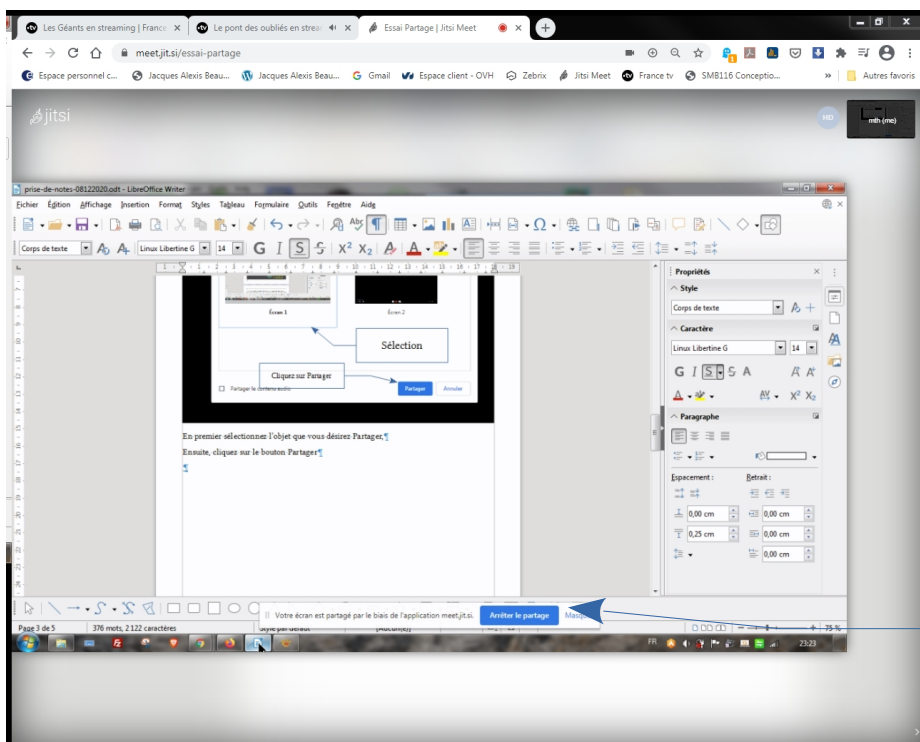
Les Géants en streaming | France × Le pont des oubliés en strea × Essai Partage | Jitsi Meet × +

meet.jit.si/essai-partage

Espace personnel c... Jacques Alexis Beau... Jacques Alexis Beau... Gmail Espace client - OVH Zebrix Jitsi Meet France tv SMB116 Conceptio... » Autres favoris

jitsi

HD

mth (me)

prise-de-notes-08122020.odt - LibreOffice Writer

Fichier Édition Affichage Insertion Format Styles Tableau Formulaire Outils Fenêtre Aide

Corps de texte Linux Libertine G 14

Écran 1 Écran 2

Sélection

Cliquez sur Partager

Partager le contenu audio Partager Annuler

En premier sélectionnez l'objet que vous désirez Partager,¶

Ensuite, cliquez sur le bouton Partager¶

¶

Propriétés

Style

Corps de texte

Caractère

Linux Libertine G 14

Paragraphe

Espacement : Retrait :

0,00 cm 0,00 cm

0,25 cm 0,00 cm

0,00 cm

Votre écran est partagé par le biais de l'application meet.jit.si. Arrêter le partage Masquer

Page 3 de 5 376 mots, 2 122 caractères Style par défaut 75 %

FR 23:23